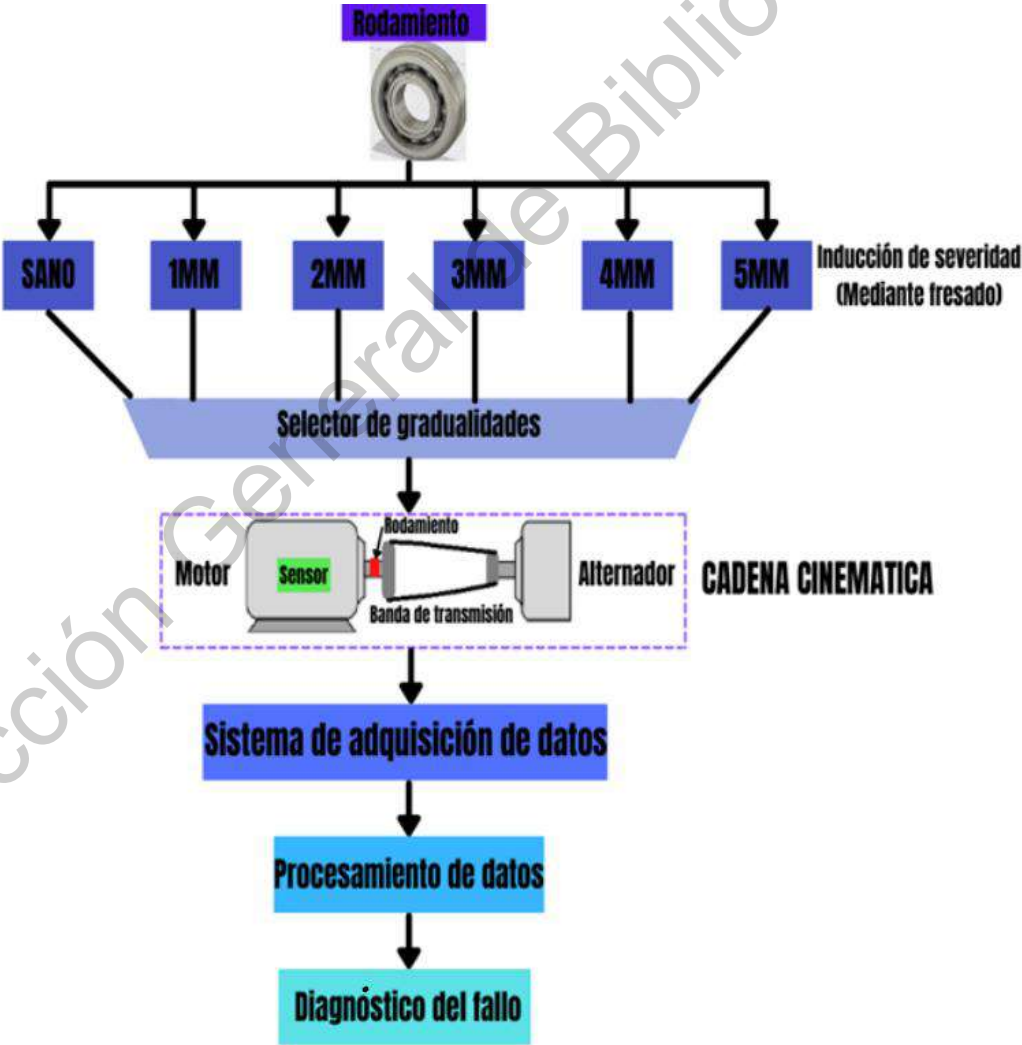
Rodamiento

SANO
1MM
2MM
3MM
4MM
5MM
Inducción de severidad (Mediante fresado)

Selector de gradualidades

Rodamiento
Motor
Sensor
Alternador
Banda de transmisión
CADENA CINEMATICA

Sistema de adquisición de datos

Procesamiento de datos

Diagnóstico del fallo

ección General de Biblio